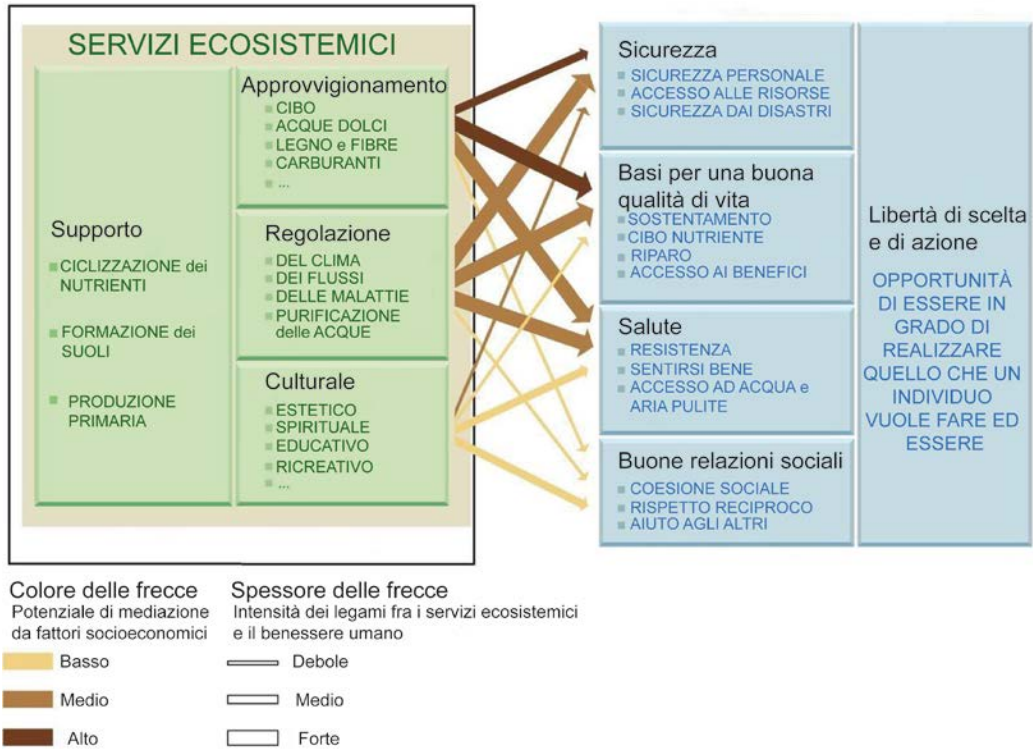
SERVIZI ECOSISTEMICI

Supporto

CICLIZZAZIONE dei NUTRIENTI

FORMAZIONE dei SUOLI

PRODUZIONE PRIMARIA

Approvvigionamento
CIBO
ACQUE DOLCI
LEGNO e FIBRE
CARBURANTI
...

Regolazione
DEL CLIMA
DEI FLUSSI
DELLE MALATTIE
PURIFICAZIONE delle ACQUE

Culturale
ESTETICO
SPIRITUALE
EDUCATIVO
RICREATIVO
...

Sicurezza
SICUREZZA PERSONALE
ACCESSO ALLE RISORSE
SICUREZZA DAI DISASTRI

Basi per una buona qualità di vita
SOSTENTAMENTO
CIBO NUTRIENTE
RIPARO
ACCESSO AI BENEFICI

Salute
RESISTENZA
SENTIRSI BENE
ACCESSO AD ACQUA e ARIA PULITE

Buone relazioni sociali
COESIONE SOCIALE
RISPETTO RECIPROCO
AIUTO AGLI ALTRI

Libertà di scelta e di azione

OPPORTUNITÀ DI ESSERE IN GRADO DI REALIZZARE QUELLO CHE UN INDIVIDUO VUOLE FARE ED ESSERE

Colore delle frecce
Potenziale di mediazione da fattori socioeconomici
Basso
Medio
Alto

Spessore delle frecce
Intensità dei legami fra i servizi ecosistemici e il benessere umano
Debole
Medio
Forte